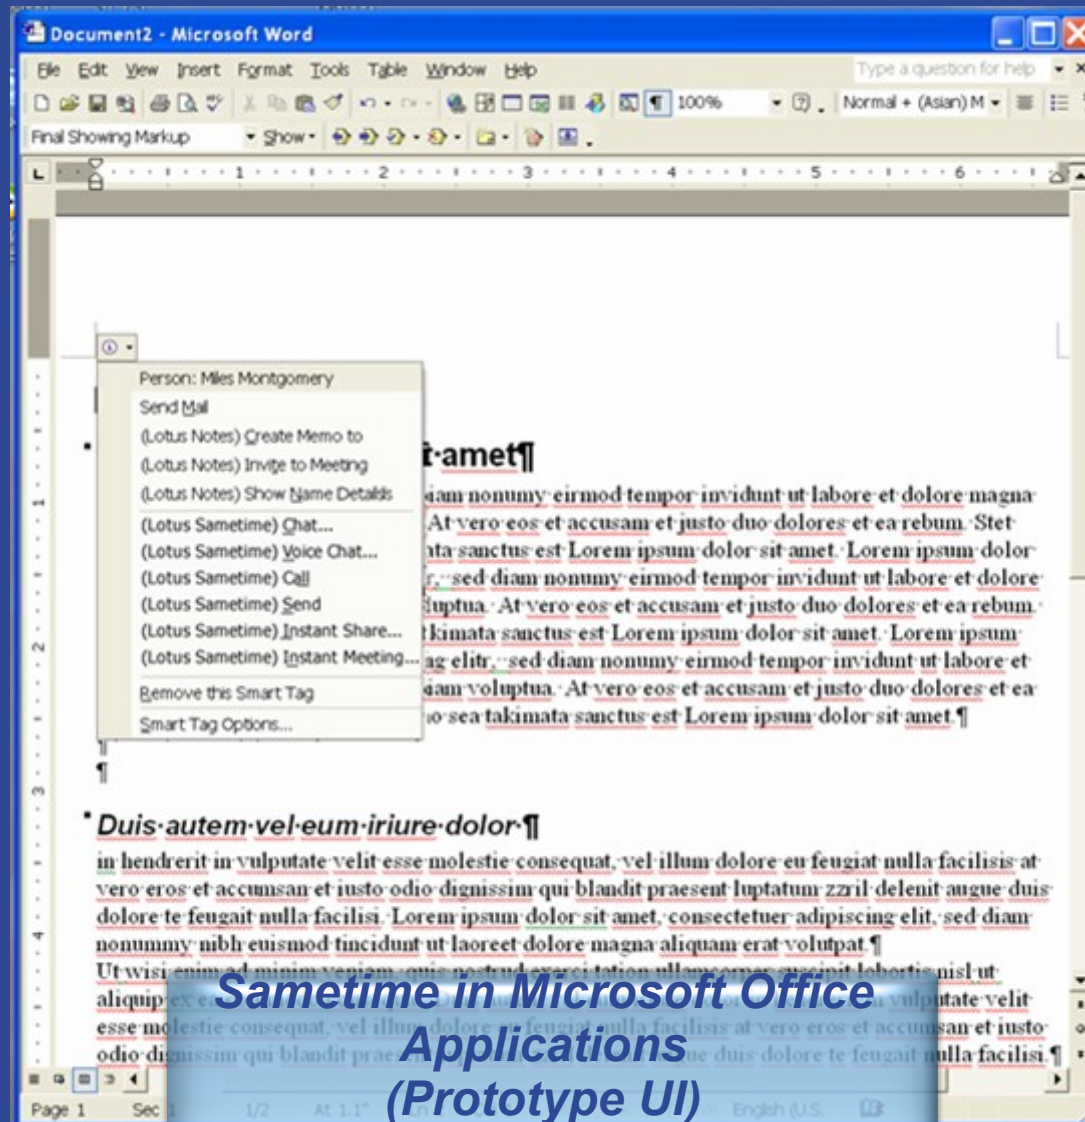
Document2 - Microsoft Word

File Edit View Insert Format Tools Table Window Help

Type a question for help

100%

Normal + (Asian) M

Final Showing Markup

Show

Person: Miles Montgomery
Send Mail
(Lotus Notes) Create Memo to
(Lotus Notes) Invite to Meeting
(Lotus Notes) Show Name Details
(Lotus Sametime) Chat...
(Lotus Sametime) Voice Chat...
(Lotus Sametime) Call
(Lotus Sametime) Send
(Lotus Sametime) Instant Share...
(Lotus Sametime) Instant Meeting...
Remove this Smart Tag
Smart Tag Options...

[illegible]t·amet¶

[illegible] diam nonumy eirmod tempor invidunt ut labore et dolore magna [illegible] At vero eos et accusam et justo duo dolores et ea rebum. Stet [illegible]ata sanctus est Lorem ipsum dolor sit amet. Lorem ipsum dolor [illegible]r, sed diam nonumy eirmod tempor invidunt ut labore et dolore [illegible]luptua. At vero eos et accusam et justo duo dolores et ea rebum. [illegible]kimata sanctus est Lorem ipsum dolor sit amet. Lorem ipsum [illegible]g elitr, sed diam nonumy eirmod tempor invidunt ut labore et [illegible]iam voluptua. At vero eos et accusam et justo duo dolores et ea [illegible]o sea takimata sanctus est Lorem ipsum dolor sit amet.¶

¶

¶

Duis·autem·vel·eum·iriure·dolor·¶

in hendrerit in vulputate velit esse molestie consequat, vel illum dolore eu feugiat nulla facilisis at vero eros et accumsan et iusto odio dignissim qui blandit praesent luptatum zzril delenit augue duis dolore te feugait nulla facilisi. Lorem ipsum dolor sit amet, consectetuer adipiscing elit, sed diam nonummy nibh euismod tincidunt ut laoreet dolore magna aliquam erat volutpat.¶
Ut wisi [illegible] nisl ut aliquip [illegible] vulputate velit esse molestie consequat, vel illum dolore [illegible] feugiat nulla facilisis at vero eros et accumsan et iusto odio dignissim qui blandit prae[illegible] duis dolore te feugait nulla facilisi.¶

Page 1 Sec 1 1/2 At 1.1" English (U.S.

Sametime in Microsoft Office Applications (Prototype UI)